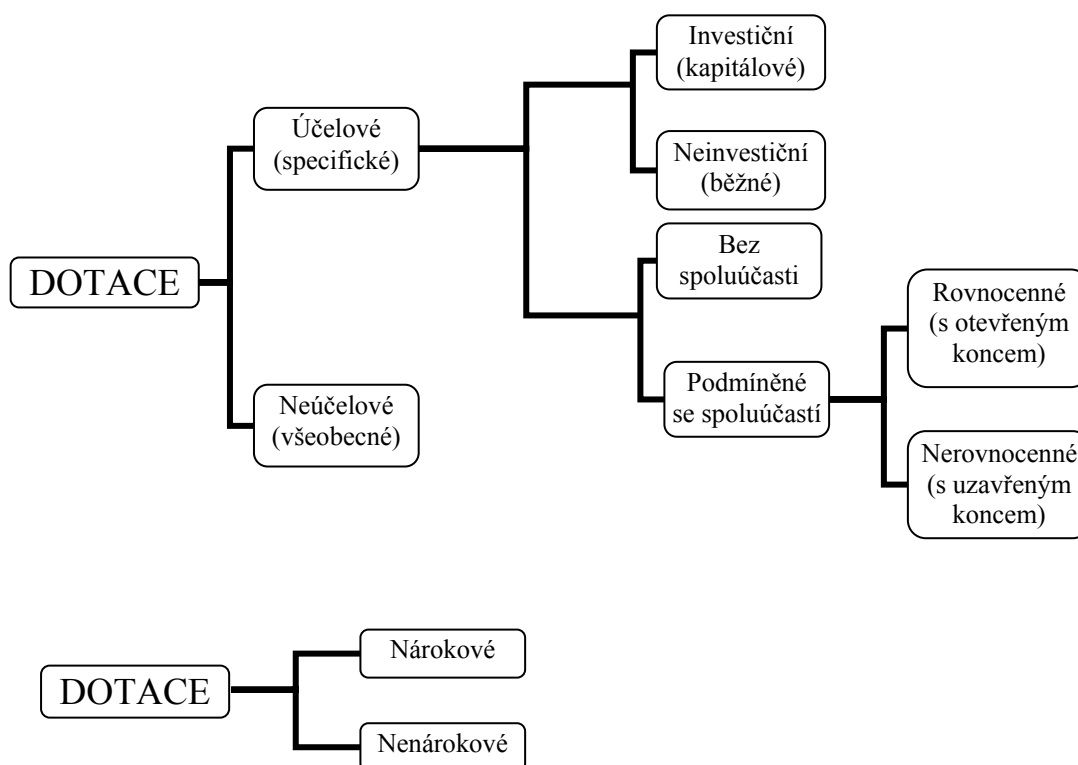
DOTACE

Účelové (specifické)

Neúčelové (všeobecné)

Investiční (kapitálové)

Neinvestiční (běžné)

Bez spoluúčasti

Podmíněné se spoluúčastí

Rovnocenné (s otevřeným koncem)

Nerovnocenné (s uzavřeným koncem)

DOTACE

Nárokové

Nenárokové